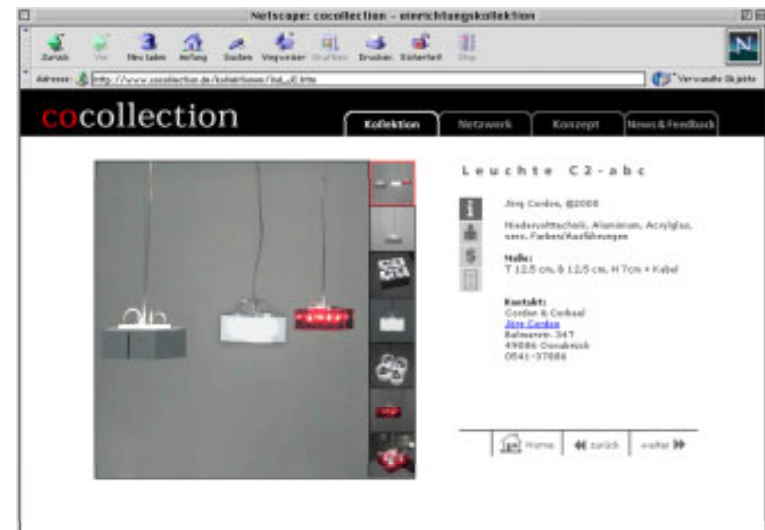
Netscape: cocollection - einrichtungskollektion

Zurück Vor Neu laden Anfang Suchen Wegweiser Grafiken Drucken Sicherheit Stop

Adresse: http://www.cocollection.de/kollektionen/list_c2.htm

Verwandte Objekte

cocollection

Kollektion Netzwerk Konzept News & Feedback

Leuchte C2-abc

Jörg Cordes, ©2000

Niedervoltsockel, Aluminium, Acrylglas, vers. Farben/Ausführungen

Maße:
T 12,5 cm, B 12,5 cm, H 7cm + Kabel

Kontakt:
Cordes & Corbaal
Jörg Cordes
Bahnweg. 347
49086 Osnabrück
0541-37086

Home zurück weiter